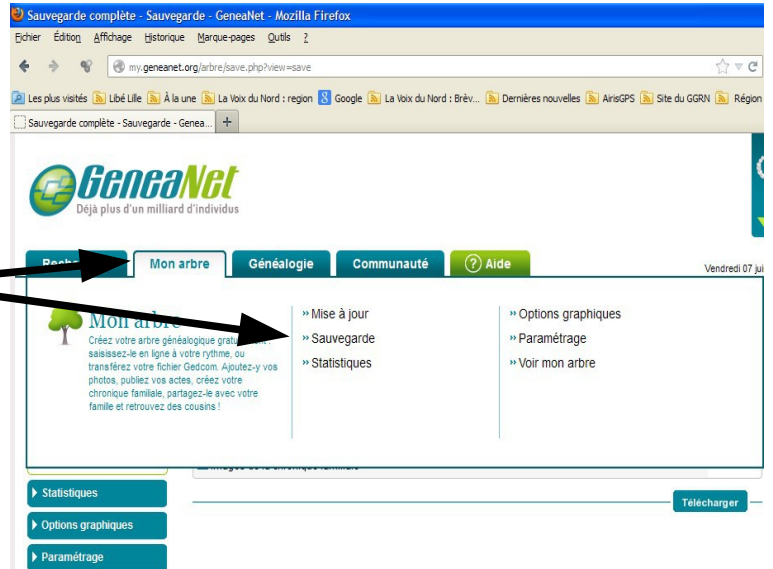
Sauvegarde complète - Sauvegarde - GeneaNet - Mozilla Firefox

Fichier Édition Affichage Historique Marque-pages Outils ?

my.geneanet.org/arbre/save.php?view=save

Les plus visités Libé Lille À la une La Voix du Nord : region Google La Voix du Nord : Brèv... Dernières nouvelles AirisGPS Site du GGRN Région

Sauvegarde complète - Sauvegarde - Genea... +

GeneaNet
Déjà plus d'un milliard d'individus

Rech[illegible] Mon arbre Généalogie Communauté ? Aide Vendredi 07 ju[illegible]

Mon arbre
Créez votre arbre généalogique gratu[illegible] saisissez-le en ligne à votre rythme, ou transférez votre fichier Gedcom. Ajoutez-y vos photos, publiez vos actes, créez votre chronique familiale, partagez-le avec votre famille et retrouvez des cousins !

» Mise à jour
» Sauvegarde
» Statistiques

» Options graphiques
» Paramétrage
» Voir mon arbre

Images de la chronique familiale

Statistiques
Options graphiques
Paramétrage

Télécharger